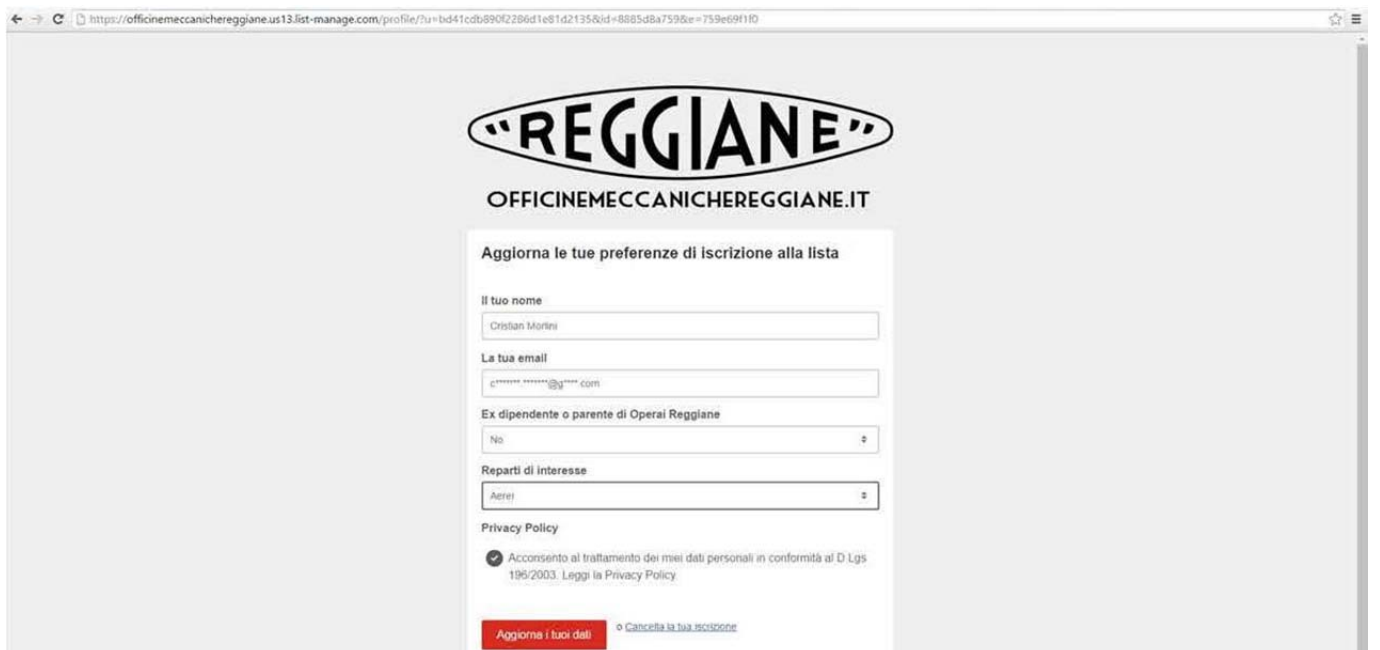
https://officinemeccanichereggiane.us13.list-manage.com/profile/?u=bd41cdb890f2286d1e81d2135&id=8885d8a759&e=759e69f1f0

"REGGIANE"

OFFICINEMECCANICHEREGGIANE.IT

Aggiorna le tue preferenze di iscrizione alla lista

Il tuo nome

Cristian Morlini

La tua email

c******* *******@g****.com

Ex dipendente o parente di Operai Reggiane

No

Reparti di interesse

Aerei

Privacy Policy

Acconsento al trattamento dei miei dati personali in conformità al D.Lgs 196/2003. Leggi la Privacy Policy

Aggiorna i tuoi dati

o Cancella la tua iscrizione